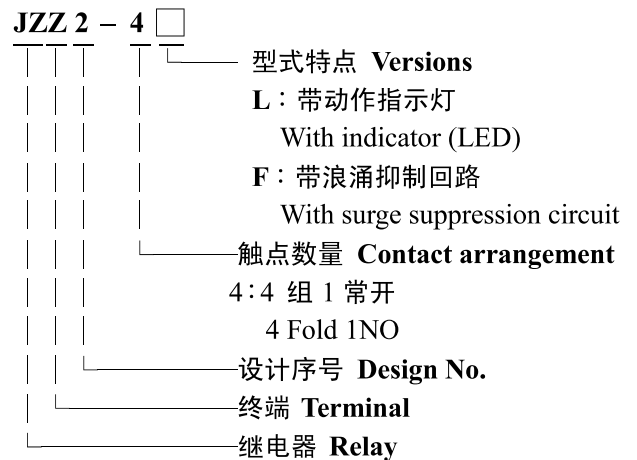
JZZ 2 – 4

型式特点 Versions
L：带动作指示灯
With indicator (LED)
F：带浪涌抑制回路
With surge suppression circuit
触点数量 Contact arrangement
4：4 组 1 常开
4 Fold 1NO
设计序号 Design No.
终端 Terminal
继电器 Relay